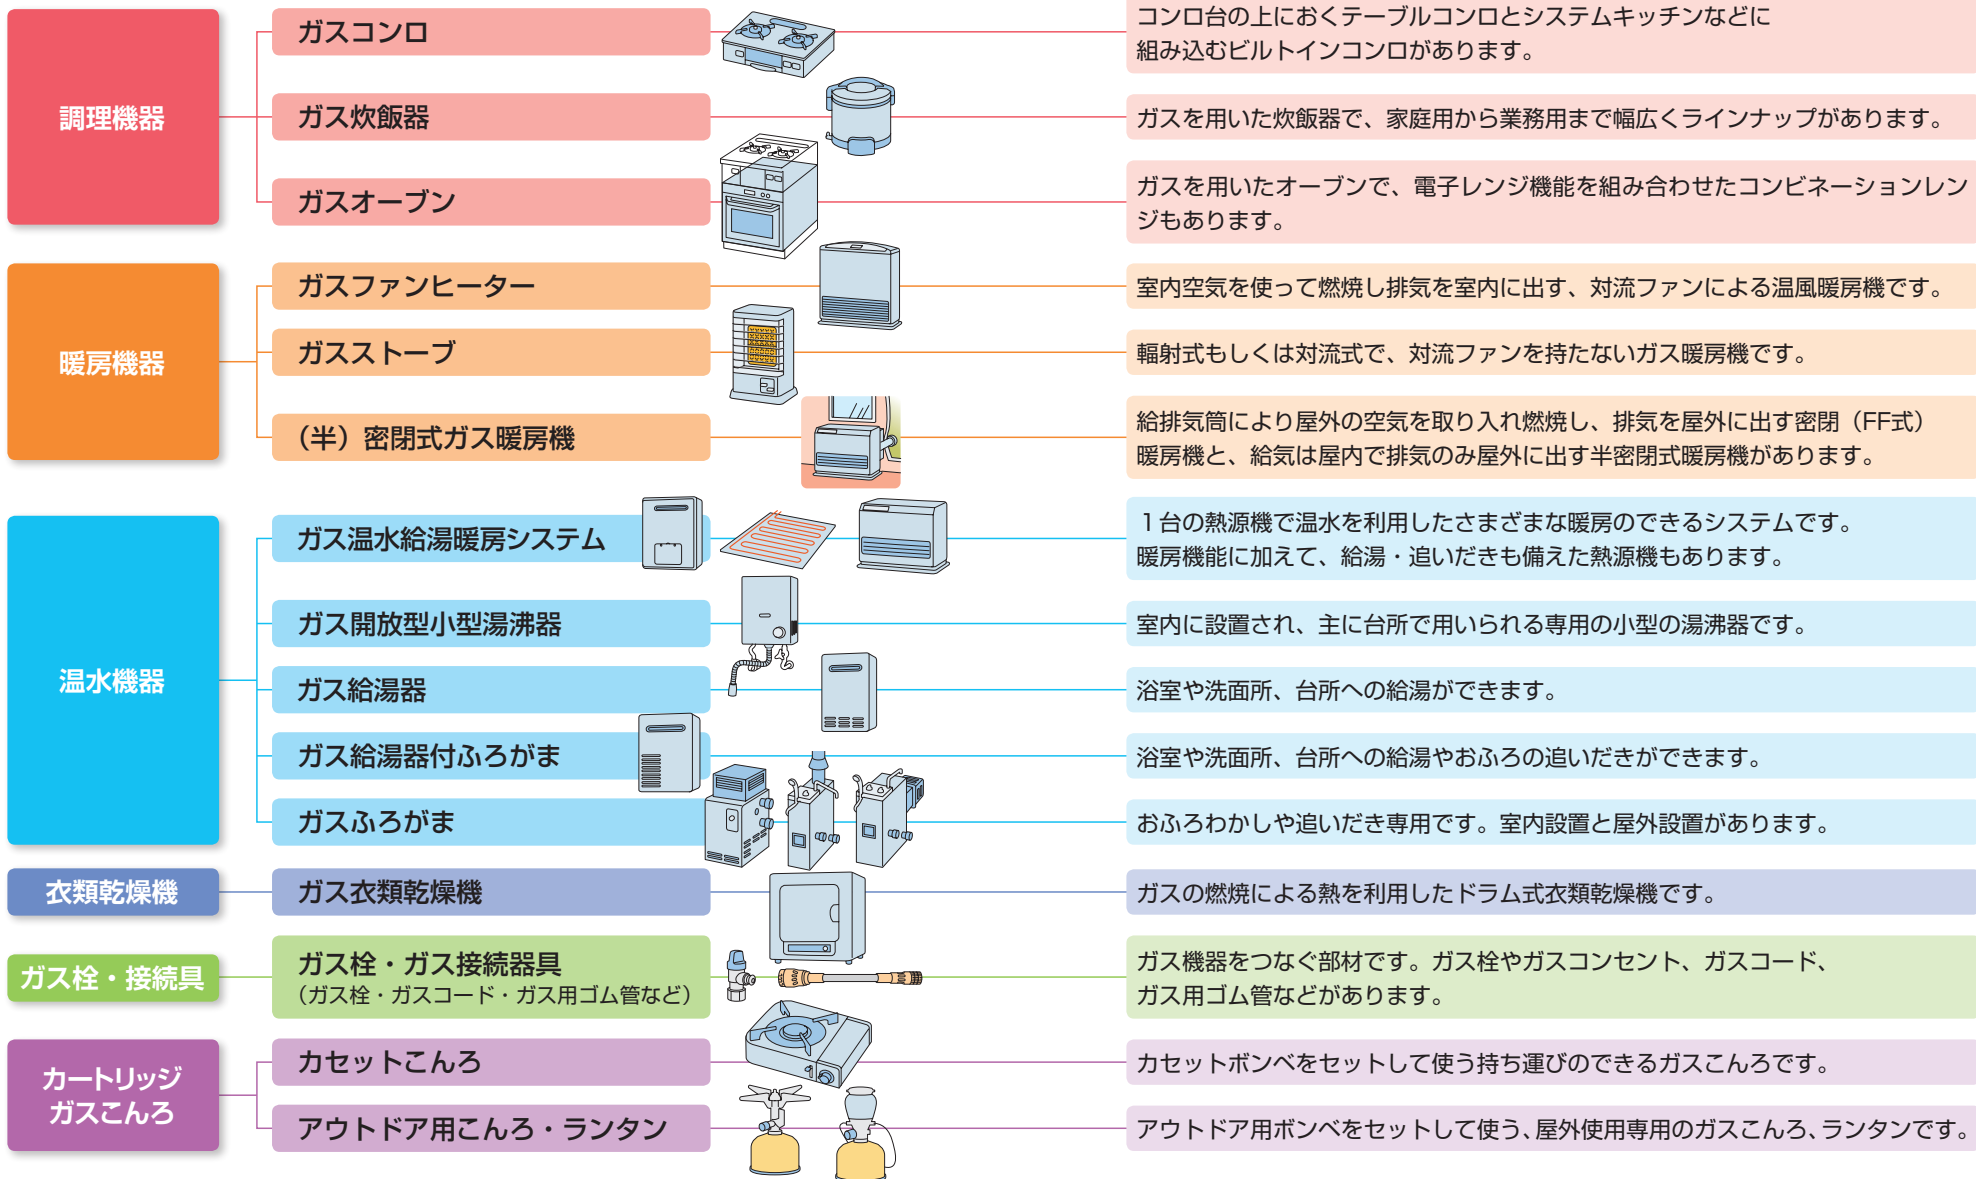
調理機器

ガスコンロ
コンロ台の上におくテーブルコンロとシステムキッチンなどに組み込むビルトインコンロがあります。

ガス炊飯器
ガスを用いた炊飯器で、家庭用から業務用まで幅広くラインナップがあります。

ガスオーブン
ガスを用いたオーブンで、電子レンジ機能を組み合わせたコンビネーションレンジもあります。

暖房機器

ガスファンヒーター
室内空気を使って燃焼し排気を室内に出す、対流ファンによる温風暖房機です。

ガスストーブ
輻射式もしくは対流式で、対流ファンを持たないガス暖房機です。

（半）密閉式ガス暖房機
給排気筒により屋外の空気を取り入れ燃焼し、排気を屋外に出す密閉（FF式）暖房機と、給気は屋内で排気のみ屋外に出す半密閉式暖房機があります。

温水機器

ガス温水給湯暖房システム
１台の熱源機で温水を利用したさまざまな暖房のできるシステムです。暖房機能に加えて、給湯・追いだきも備えた熱源機もあります。

ガス開放型小型湯沸器
室内に設置され、主に台所で用いられる専用の小型の湯沸器です。

ガス給湯器
浴室や洗面所、台所への給湯ができます。

ガス給湯器付ふろがま
浴室や洗面所、台所への給湯やおふろの追いだきができます。

ガスふろがま
おふろわかしや追いだき専用です。室内設置と屋外設置があります。

衣類乾燥機

ガス衣類乾燥機
ガスの燃焼による熱を利用したドラム式衣類乾燥機です。

ガス栓・接続具

ガス栓・ガス接続器具
（ガス栓・ガスコード・ガス用ゴム管など）
ガス機器をつなぐ部材です。ガス栓やガスコンセント、ガスコード、ガス用ゴム管などがあります。

カートリッジガスこんろ

カセットこんろ
カセットボンベをセットして使う持ち運びのできるガスこんろです。

アウトドア用こんろ・ランタン
アウトドア用ボンベをセットして使う、屋外使用専用のガスこんろ、ランタンです。